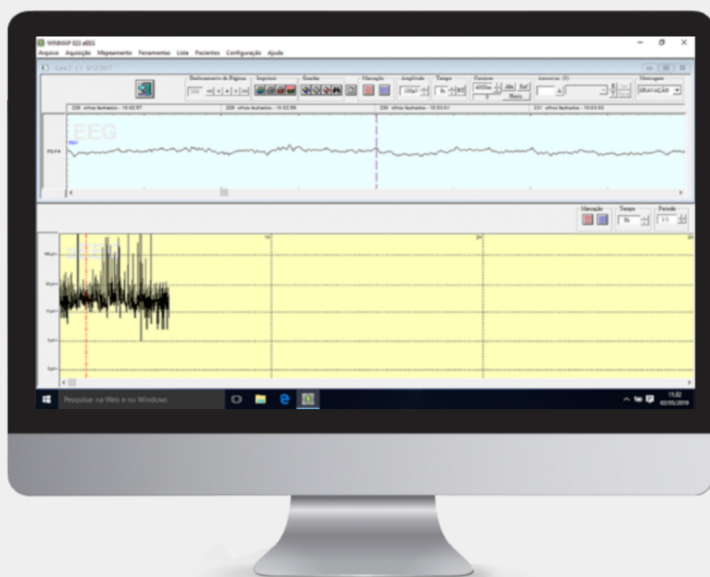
WINMAP EEG aEEG

Arquivo Aquisição Mapeamento Ferramentas Lista Pacientes Configuração Ajuda

Deslocamento de Páginas Imprimir Gravar Marcação Amplitude Tempo Cursores Amostras (S) Montagem

GRAVAÇÃO

228 olhos fechados - 10:02:57 229 olhos fechados - 10:02:59 230 olhos fechados - 10:03:01 231 olhos fechados - 10:03:03

EEG

FP1-F4

Marcação Tempo Período

Pesquisar na Web e no Windows

15:32
02/05/2019